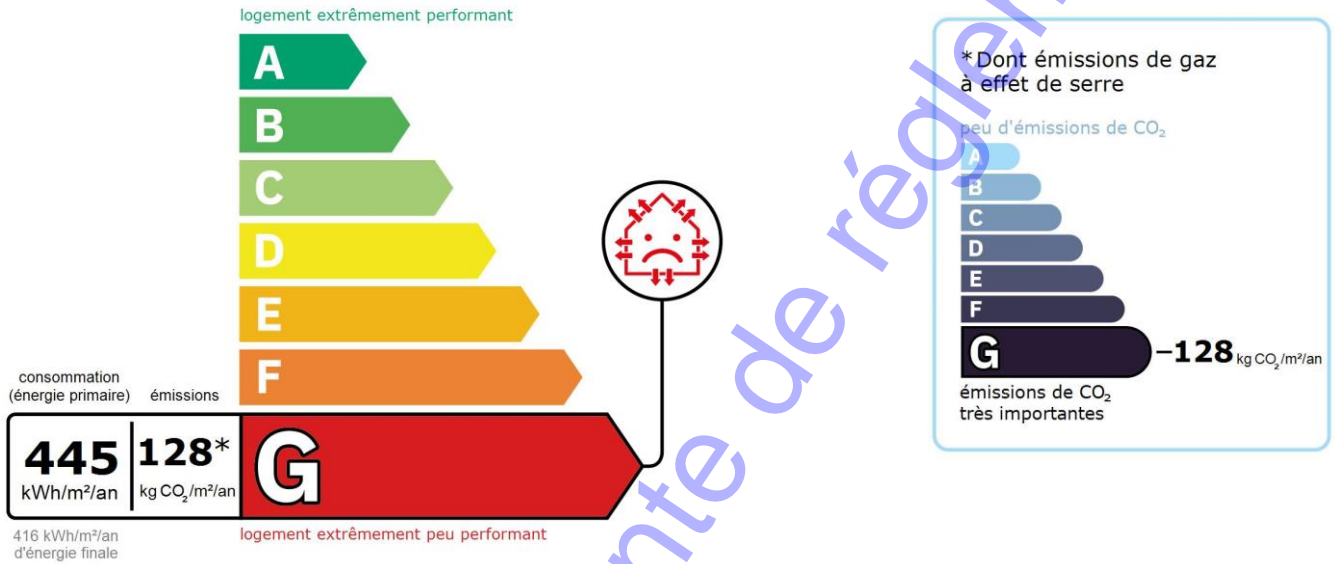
logement extrêmement performant

A
B
C
D
E
F

consommation (énergie primaire)

émissions

445 kWh/m²/an

128* kg $CO_2$/m²/an

G

416 kWh/m²/an d'énergie finale

logement extrêmement peu performant

*Dont émissions de gaz à effet de serre

peu d'émissions de $CO_2$

A
B
C
D
E
F
G

–128 kg $CO_2$/m²/an

émissions de $CO_2$ très importantes

nte de régle